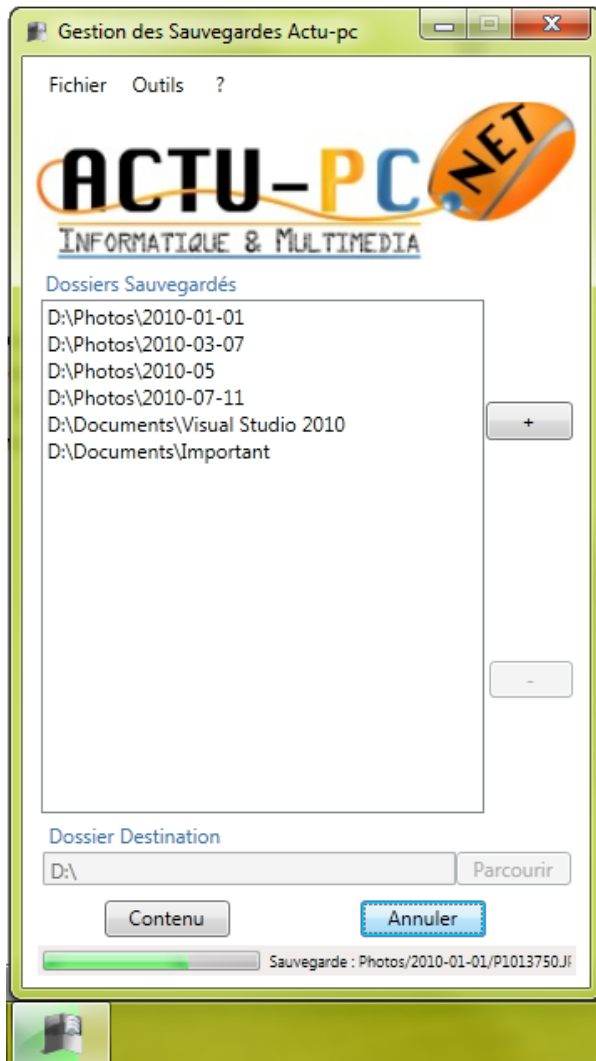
Gestion des Sauvegardes Actu-pc

Fichier Outils ?

ACTU-PC .NET
INFORMATIQUE & MULTIMEDIA

Dossiers Sauvegardés

D:\Photos\2010-01-01
D:\Photos\2010-03-07
D:\Photos\2010-05
D:\Photos\2010-07-11
D:\Documents\Visual Studio 2010
D:\Documents\Important

+

-

Dossier Destination

D:\

Parcourir

Contenu

Annuler

Sauvegarde : Photos/2010-01-01/P1013750.J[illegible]